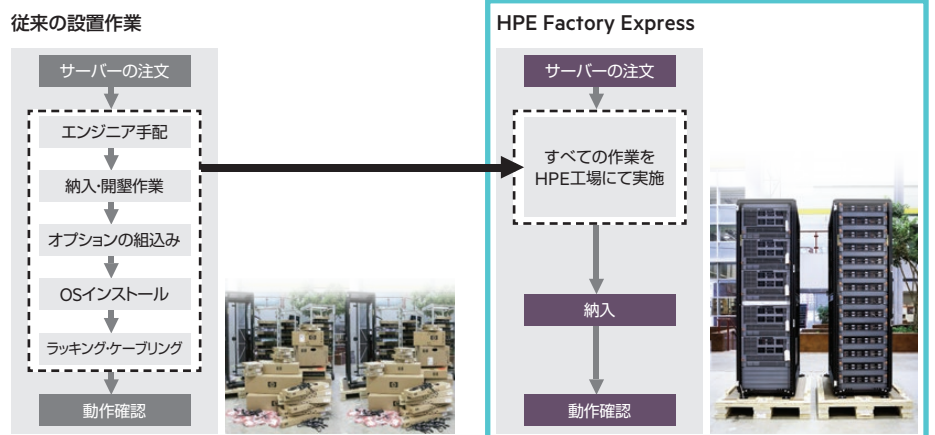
従来の設置作業

サーバーの注文

エンジニア手配

納入・開梱作業

オプションの組込み

OSインストール

ラッキング・ケーブリング

動作確認

HPE Factory Express

サーバーの注文

すべての作業を HPE工場にて実施

納入

動作確認